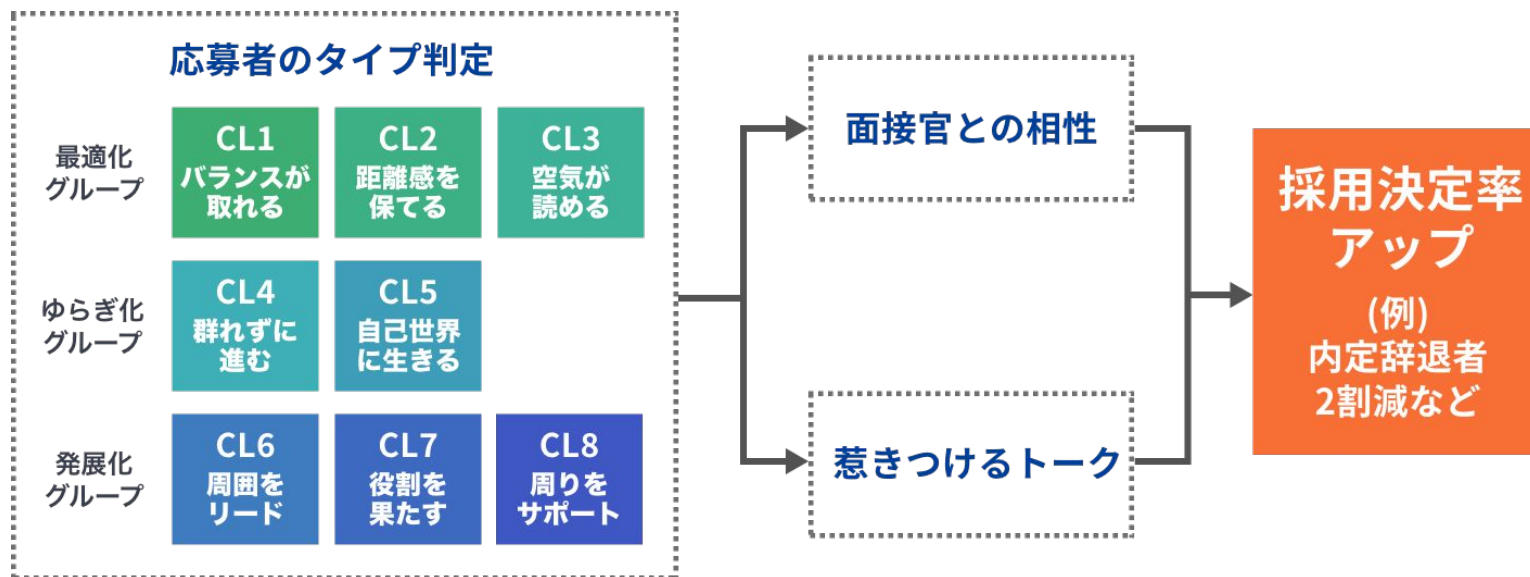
応募者のタイプ判定

最適化グループ

CL1
バランスが取れる

CL2
距離感を保てる

CL3
空気が読める

ゆらぎ化グループ

CL4
群れずに進む

CL5
自己世界に生きる

発展化グループ

CL6
周囲をリード

CL7
役割を果たす

CL8
周りをサポート

面接官との相性

惹きつけるトーク

採用決定率アップ
(例)
内定辞退者2割減など